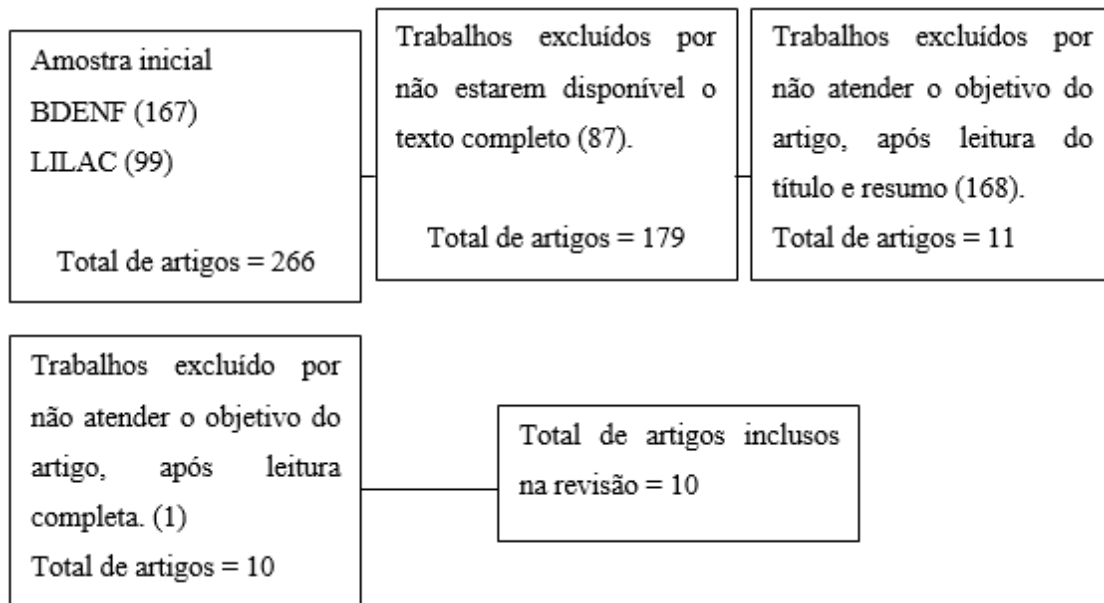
Amostra inicial
BDENF (167)
LILAC (99)

Total de artigos = 266

Trabalhos excluídos por não estarem disponível o texto completo (87).

Total de artigos = 179

Trabalhos excluídos por não atender o objetivo do artigo, após leitura do título e resumo (168).
Total de artigos = 11

Trabalhos excluído por não atender o objetivo do artigo, após leitura completa. (1)
Total de artigos = 10

Total de artigos inclusos na revisão = 10